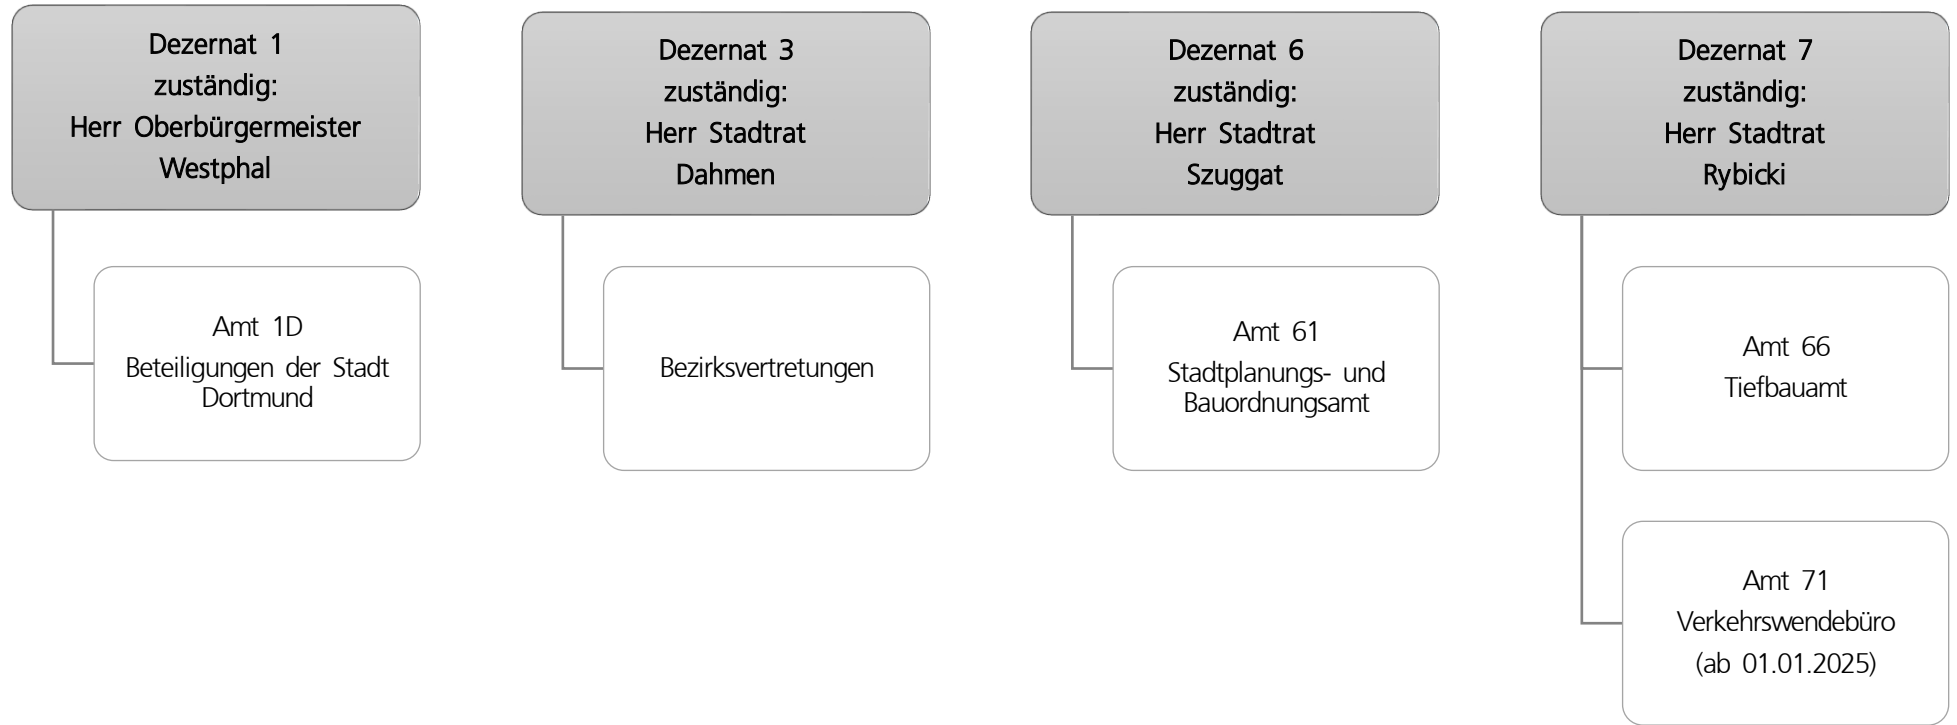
Dezernat 1
zuständig:
Herr Oberbürgermeister
Westphal

Amt 1D
Beteiligungen der Stadt Dortmund

Dezernat 3
zuständig:
Herr Stadtrat
Dahmen

Bezirksvertretungen

Dezernat 6
zuständig:
Herr Stadtrat
Szuggat

Amt 61
Stadtplanungs- und Bauordnungsamt

Dezernat 7
zuständig:
Herr Stadtrat
Rybicki

Amt 66
Tiefbauamt

Amt 71
Verkehrswendebüro
(ab 01.01.2025)